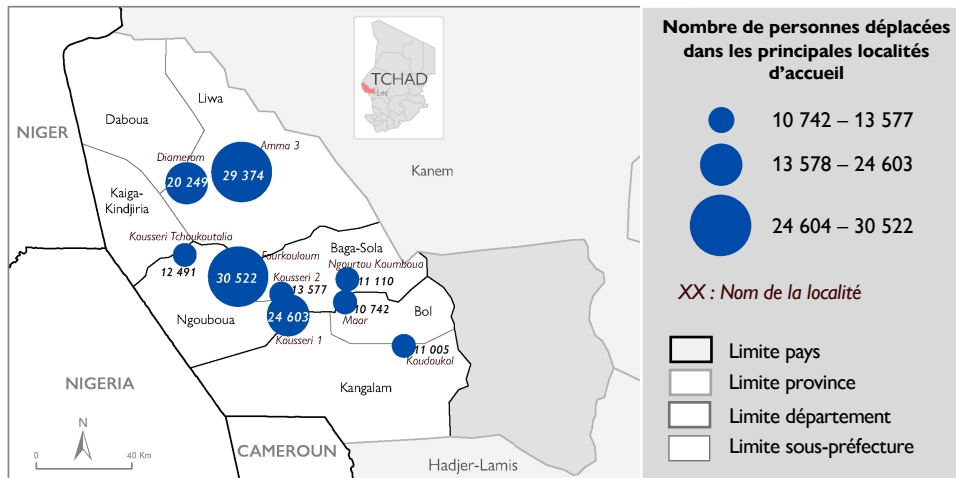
TCHAD
Lac

NIGER
Daboua
Liwa
Kaiga-Kindjiria
Kanem
Amma 3
Diameron
20 249
29 374
Kousseri Tchoukoutalia
12 491
Fourkouloum
30 522
Baga-Sola
Ngourtou Koumboua
11 110
Kousseri 2
13 577
10 742
Maar
24 603
Kousseri 1
Ngouboua
Bol
11 005
Koudoukol
Kangalam
NIGERIA
CAMEROUN
Hadjer-Lamis
N
0
40 Km

Nombre de personnes déplacées dans les principales localités d'accueil

10 742 – 13 577
13 578 – 24 603
24 604 – 30 522

XX : Nom de la localité

Limite pays
Limite province
Limite département
Limite sous-préfecture